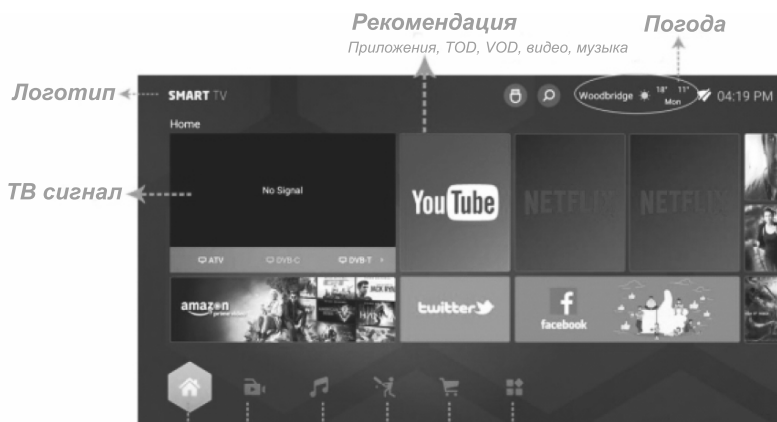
Рекомендация
Приложения, TOD, VOD, видео, музыка

Погода

Логотип

SMART TV

Woodbridge 18° 11° Mon

04:19 PM

Home

ТВ сигнал

No Signal

ATV DVB-C DVB-T

YouTube

NETFLIX

NETFLIX

amazon prime video

twitter

facebook